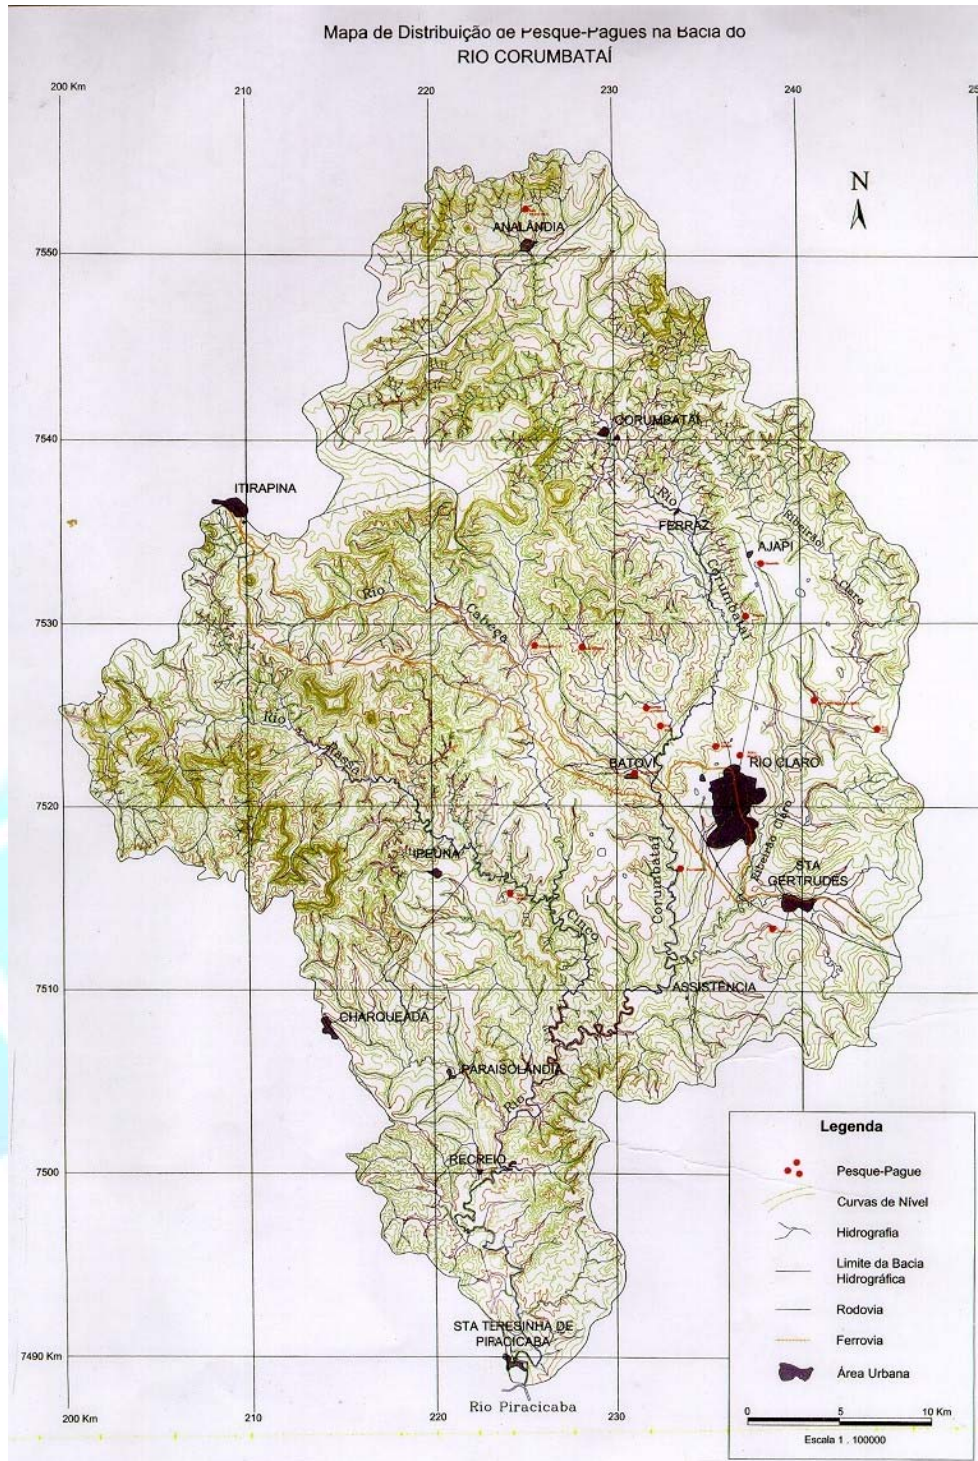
Mapa de Distribuição de Pesque-Pagues na Bacia do
RIO CORUMBATAÍ

200 Km 210 220 230 240 25

N

7550
7540
7530
7520
7510
7500
7490 Km

ANALÂNDIA
CORUMBATAÍ
ITIRAPINA
Rio Corumbataí
FERRAZ
AJAPI
Ribeirão Claro
Rio Cabeça
Rio Passa
BATOVI
RIO CLARO
IPEÚNA
Ribeirão Claro
STA GERTRUDES
Corumbataí
Cinco
ASSISTÊNCIA
CHARQUEADA
PARAISOLÂNDIA
Rio
RECREIO
STA TERESINHA DE PIRACICABA
Rio Piracicaba

200 Km 210 220 230

Legenda
Pesque-Pague
Curvas de Nível
Hidrografia
Limite da Bacia Hidrográfica
Rodovia
Ferrovia
Área Urbana

0 5 10 Km
Escala 1 : 100000